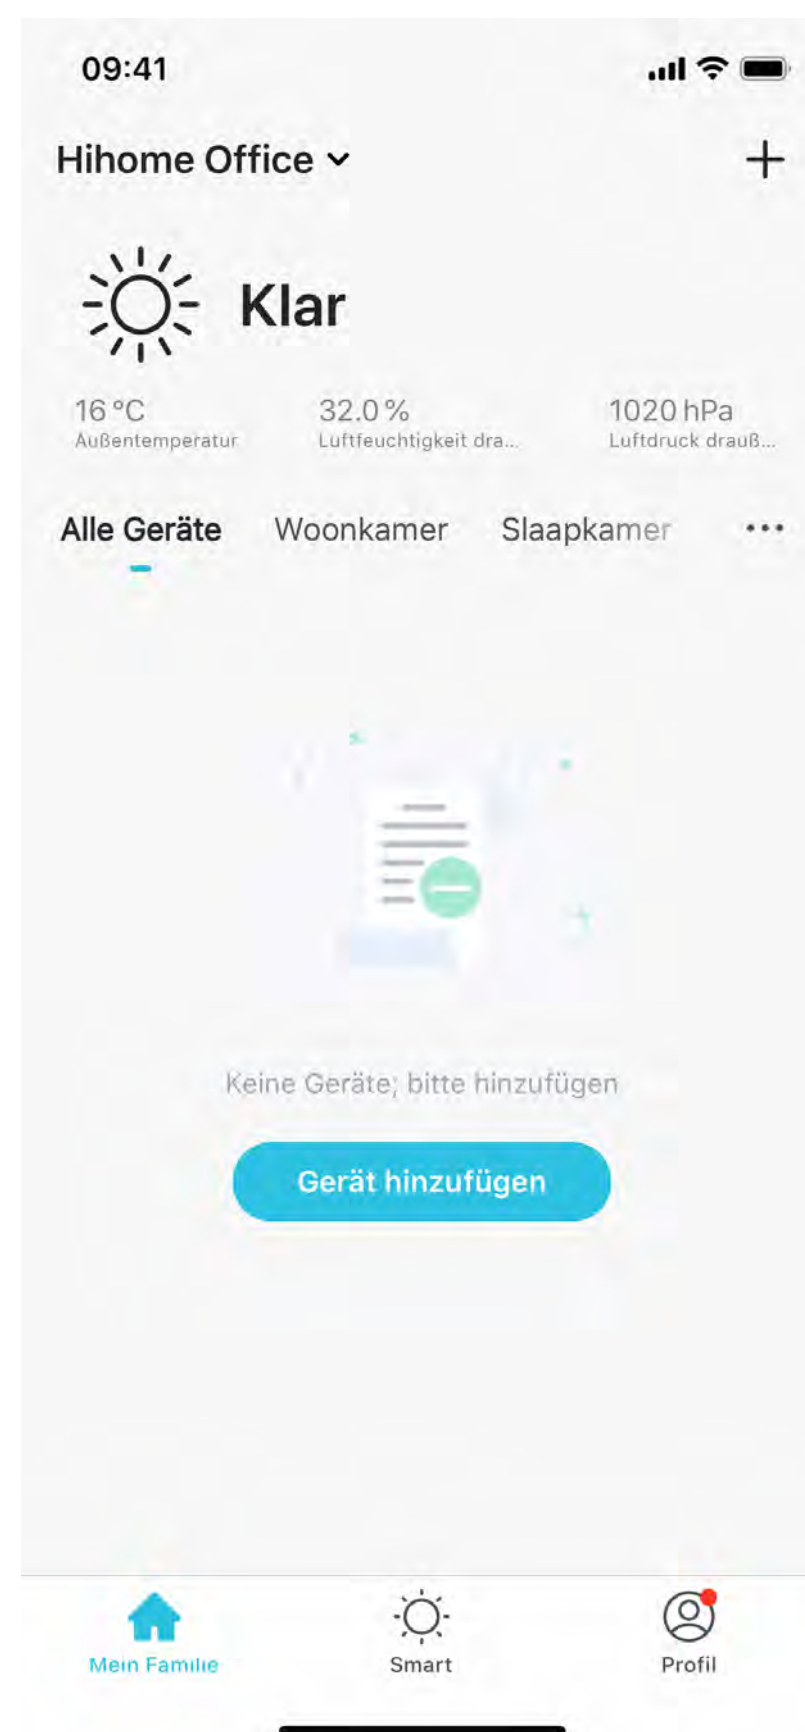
09:41

Hihome Office

+

Klar

16 °C
Außentemperatur

32.0 %
Luftfeuchtigkeit dra...

1020 hPa
Luftdruck drauß...

Alle Geräte Woonkamer Slaapkamer •••

Keine Geräte; bitte hinzufügen

Gerät hinzufügen

Mein Familie

Smart

Profil